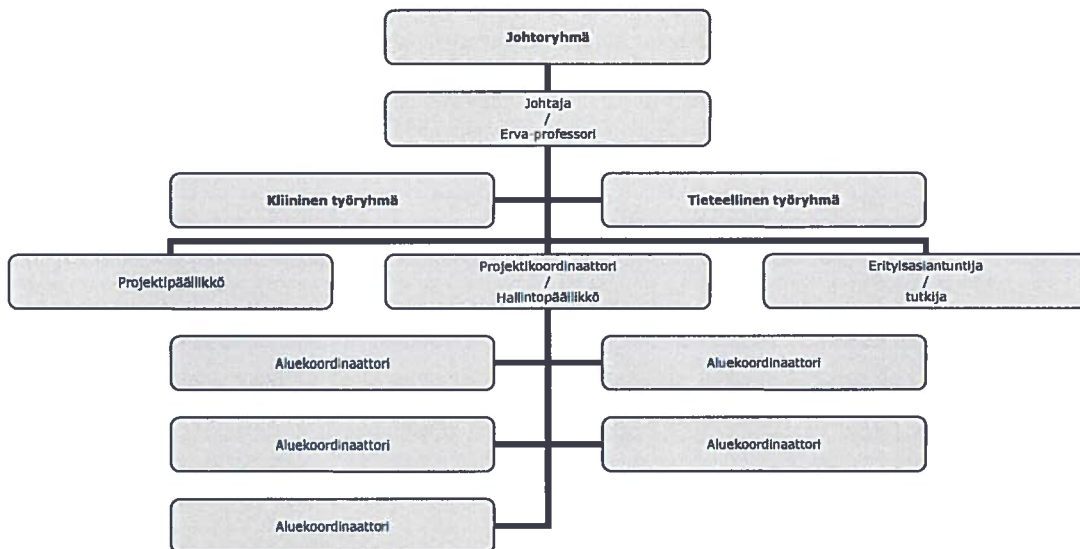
Johtoryhmä

Johtaja
/
Erva-professori

Kliininen työryhmä

Tieteellinen työryhmä

Projektipäällikkö

Projektikoordinaattori
/
Hallintopäällikkö

Erityisasiantuntija
/
tutkija

Aluekoordinaattori

Aluekoordinaattori

Aluekoordinaattori

Aluekoordinaattori

Aluekoordinaattori